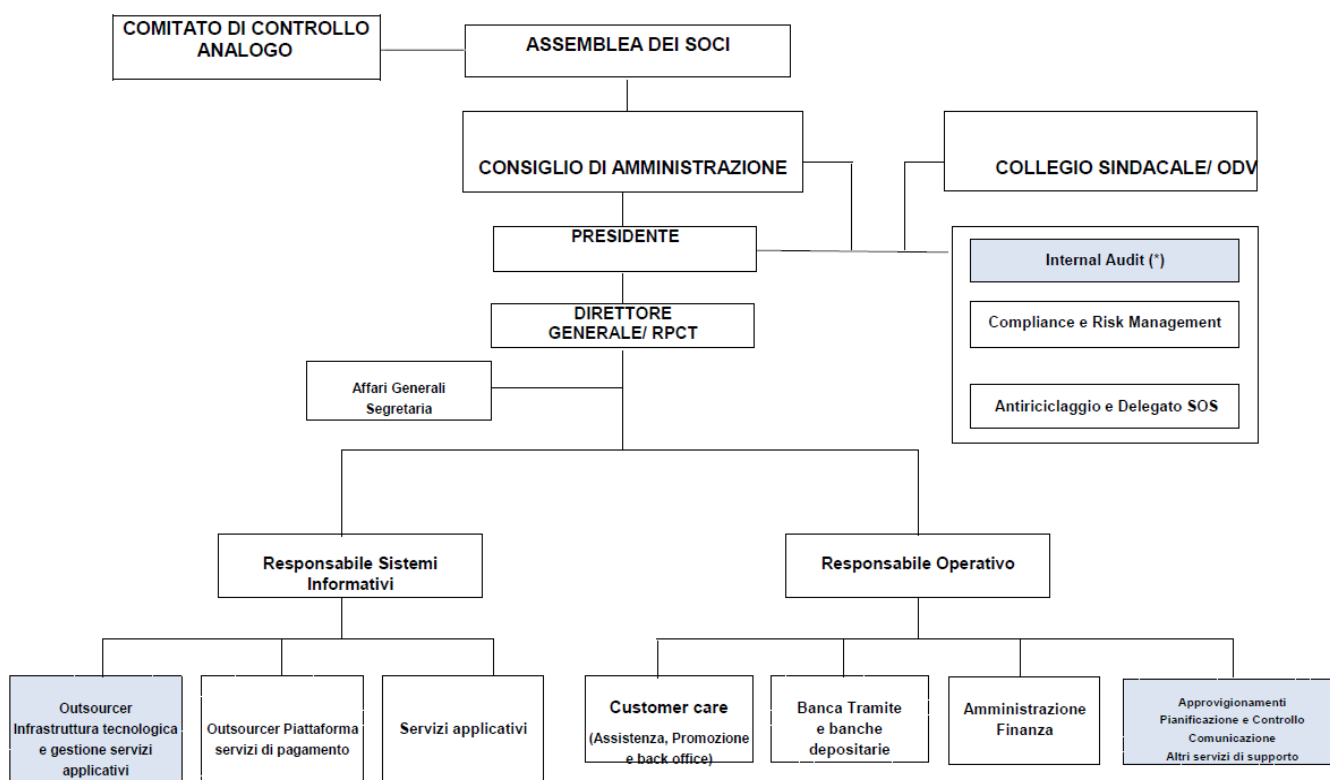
COMITATO DI CONTROLLO ANALOGO

ASSEMBLEA DEI SOCI

CONSIGLIO DI AMMINISTRAZIONE

COLLEGIO SINDACALE/ ODV

PRESIDENTE

Internal Audit (*)

Compliance e Risk Management

Antiriciclaggio e Delegato SOS

DIRETTORE GENERALE/ RPCT

Affari Generali Segretaria

Responsabile Sistemi Informativi

Responsabile Operativo

Outsourcer Infrastruttura tecnologica e gestione servizi applicativi

Outsourcer Piattaforma servizi di pagamento

Servizi applicativi

Customer care (Assistenza, Promozione e back office)

Banca Tramite e banche depositarie

Amministrazione Finanza

Approvigionamenti Pianificazione e Controllo Comunicazione Altri servizi di supporto